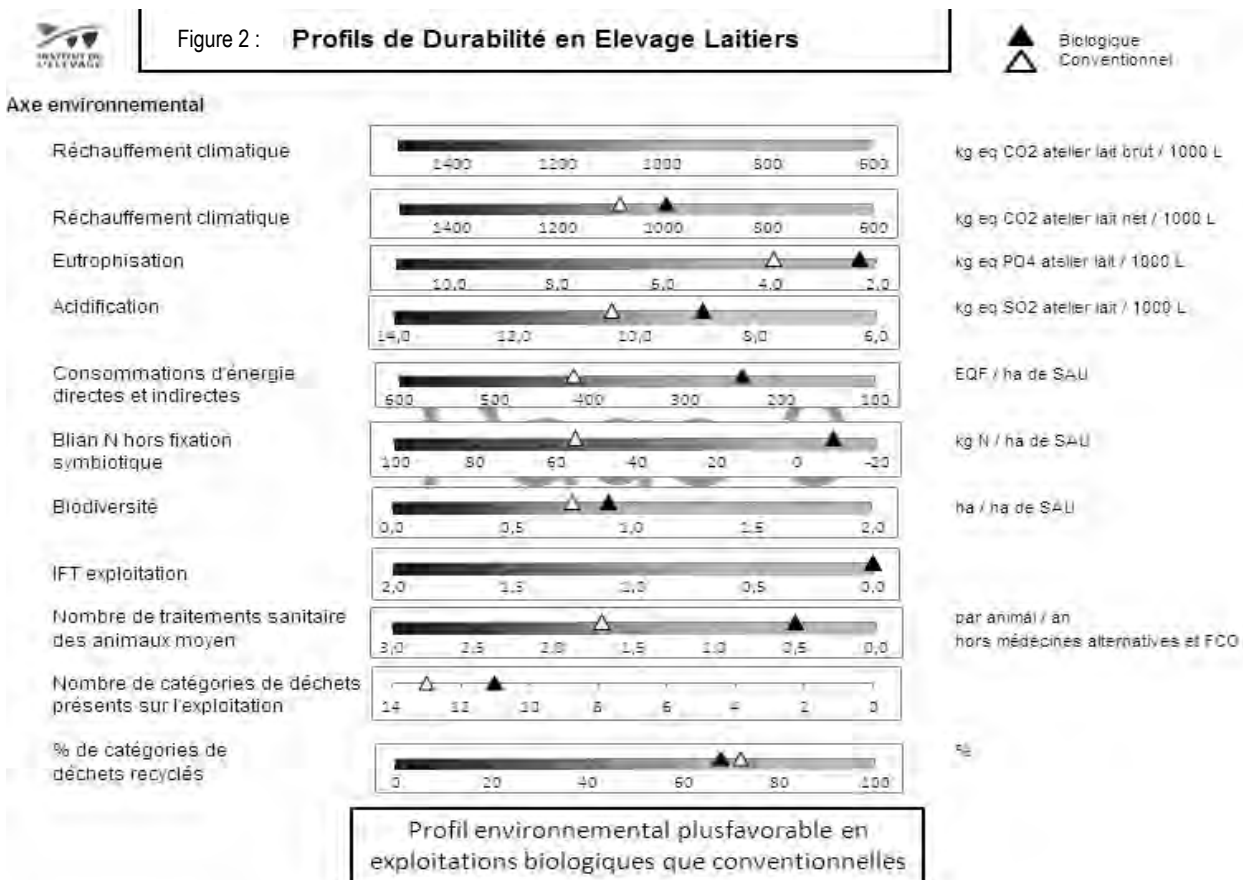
INSTITUT DE L'ÉLEVAGE

Figure 2 : **Profils de Durabilité en Elevage Laitiers**

Biologique
Conventionnel

Axe environnemental

Réchauffement climatique — 1400 1200 1000 800 600 — kg eq CO2 atelier lait brut / 1000 L

Réchauffement climatique — 1400 1200 1000 800 600 — kg eq CO2 atelier lait net / 1000 L

Eutrophisation — 10,0 8,0 6,0 4,0 2,0 — kg eq PO4 atelier lait / 1000 L

Acidification — 14,0 12,0 10,0 8,0 6,0 — kg eq SO2 atelier lait / 1000 L

Consommations d'énergie directes et indirectes — 600 500 400 300 200 100 — EQF / ha de SAU

Blian N hors fixation symbiotique — 100 80 60 40 20 0 -20 — kg N / ha de SAU

Biodiversité — 0,0 0,5 1,0 1,5 2,0 — ha / ha de SAU

IFT exploitation — 2,0 1,5 1,0 0,5 0,0

Nombre de traitements sanitaire des animaux moyen — 3,0 2,5 2,0 1,5 1,0 0,5 0,0 — par animal / an hors médecines alternatives et FCO

Nombre de catégories de déchets présents sur l'exploitation — 14 12 10 8 6 4 2 0

% de catégories de déchets recyclés — 0 20 40 60 80 100 — %

Profil environnemental plusfavorable en exploitations biologiques que conventionnelles